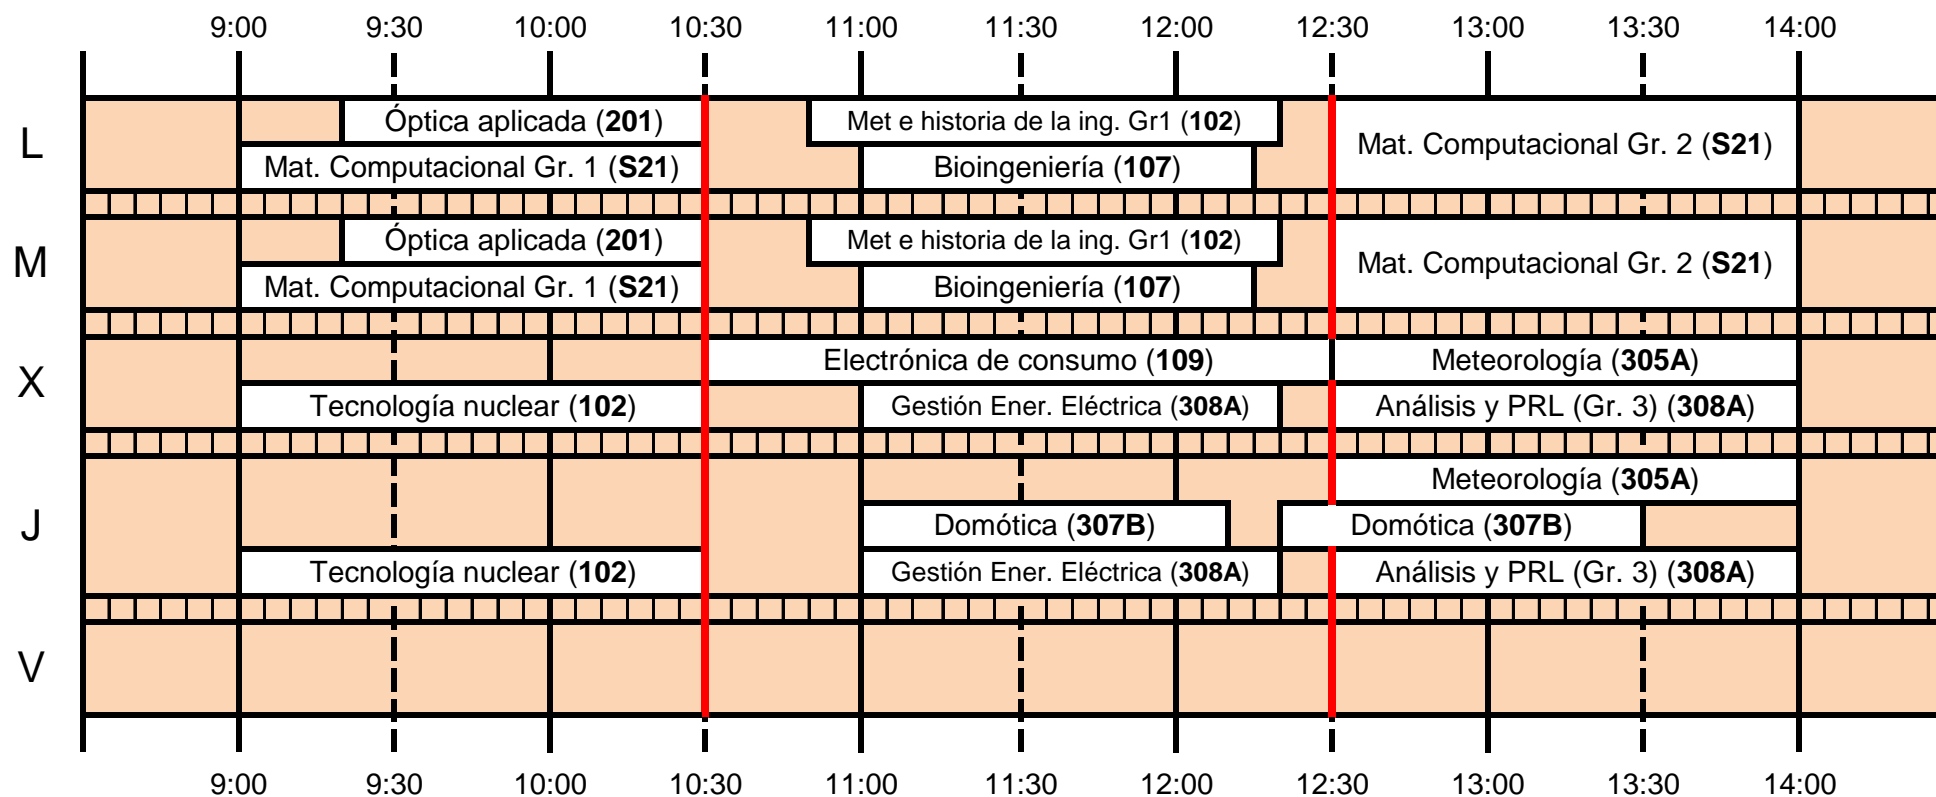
9:00 9:30 10:00 10:30 11:00 11:30 12:00 12:30 13:00 13:30 14:00

L
Óptica aplicada (**201**)
Met e historia de la ing. Gr1 (**102**)
Mat. Computacional Gr. 2 (**S21**)
Mat. Computacional Gr. 1 (**S21**)
Bioingeniería (**107**)

M
Óptica aplicada (**201**)
Met e historia de la ing. Gr1 (**102**)
Mat. Computacional Gr. 2 (**S21**)
Mat. Computacional Gr. 1 (**S21**)
Bioingeniería (**107**)

X
Electrónica de consumo (**109**)
Meteorología (**305A**)
Tecnología nuclear (**102**)
Gestión Ener. Eléctrica (**308A**)
Análisis y PRL (Gr. 3) (**308A**)

J
Meteorología (**305A**)
Domótica (**307B**)
Domótica (**307B**)
Tecnología nuclear (**102**)
Gestión Ener. Eléctrica (**308A**)
Análisis y PRL (Gr. 3) (**308A**)

V

9:00 9:30 10:00 10:30 11:00 11:30 12:00 12:30 13:00 13:30 14:00